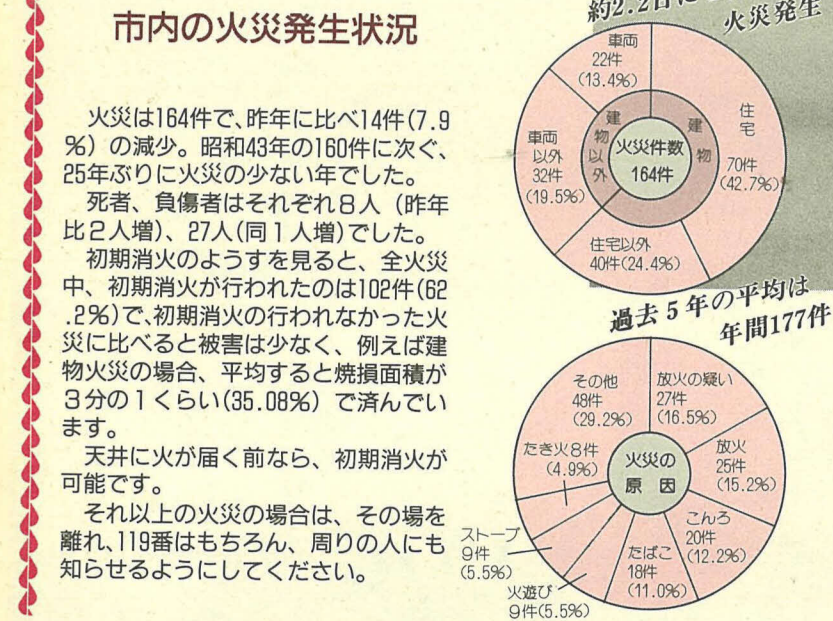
市内の火災発生状況

火災は164件で、昨年に比べ14件(7.9%)の減少。昭和43年の160件に次ぐ、25年ぶりに火災の少ない年でした。

死者、負傷者はそれぞれ8人(昨年比2人増)、27人(同1人増)でした。

初期消火のようすを見ると、全火災中、初期消火が行われたのは102件(62.2%)で、初期消火の行われなかった火災に比べると被害は少なく、例えば建物火災の場合、平均すると焼損面積が3分の1くらい(35.08%)で済んでいます。

天井に火が届く前なら、初期消火が可能です。

それ以上の火災の場合は、その場を離れ、119番はもちろん、周りの人にも知らせるようにしてください。

約2.2日に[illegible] 火災発生

車両 22件 (13.4%)
車両以外 32件 (19.5%)
建物以外
建物
火災件数 164件
住宅 70件 (42.7%)
住宅以外 40件(24.4%)

過去5年の平均は 年間177件

その他 48件 (29.2%)
放火の疑い 27件 (16.5%)
放火 25件 (15.2%)
こんろ 20件 (12.2%)
たばこ 18件 (11.0%)
火遊び 9件(5.5%)
ストーブ 9件 (5.5%)
たき火8件 (4.9%)
火災の原因